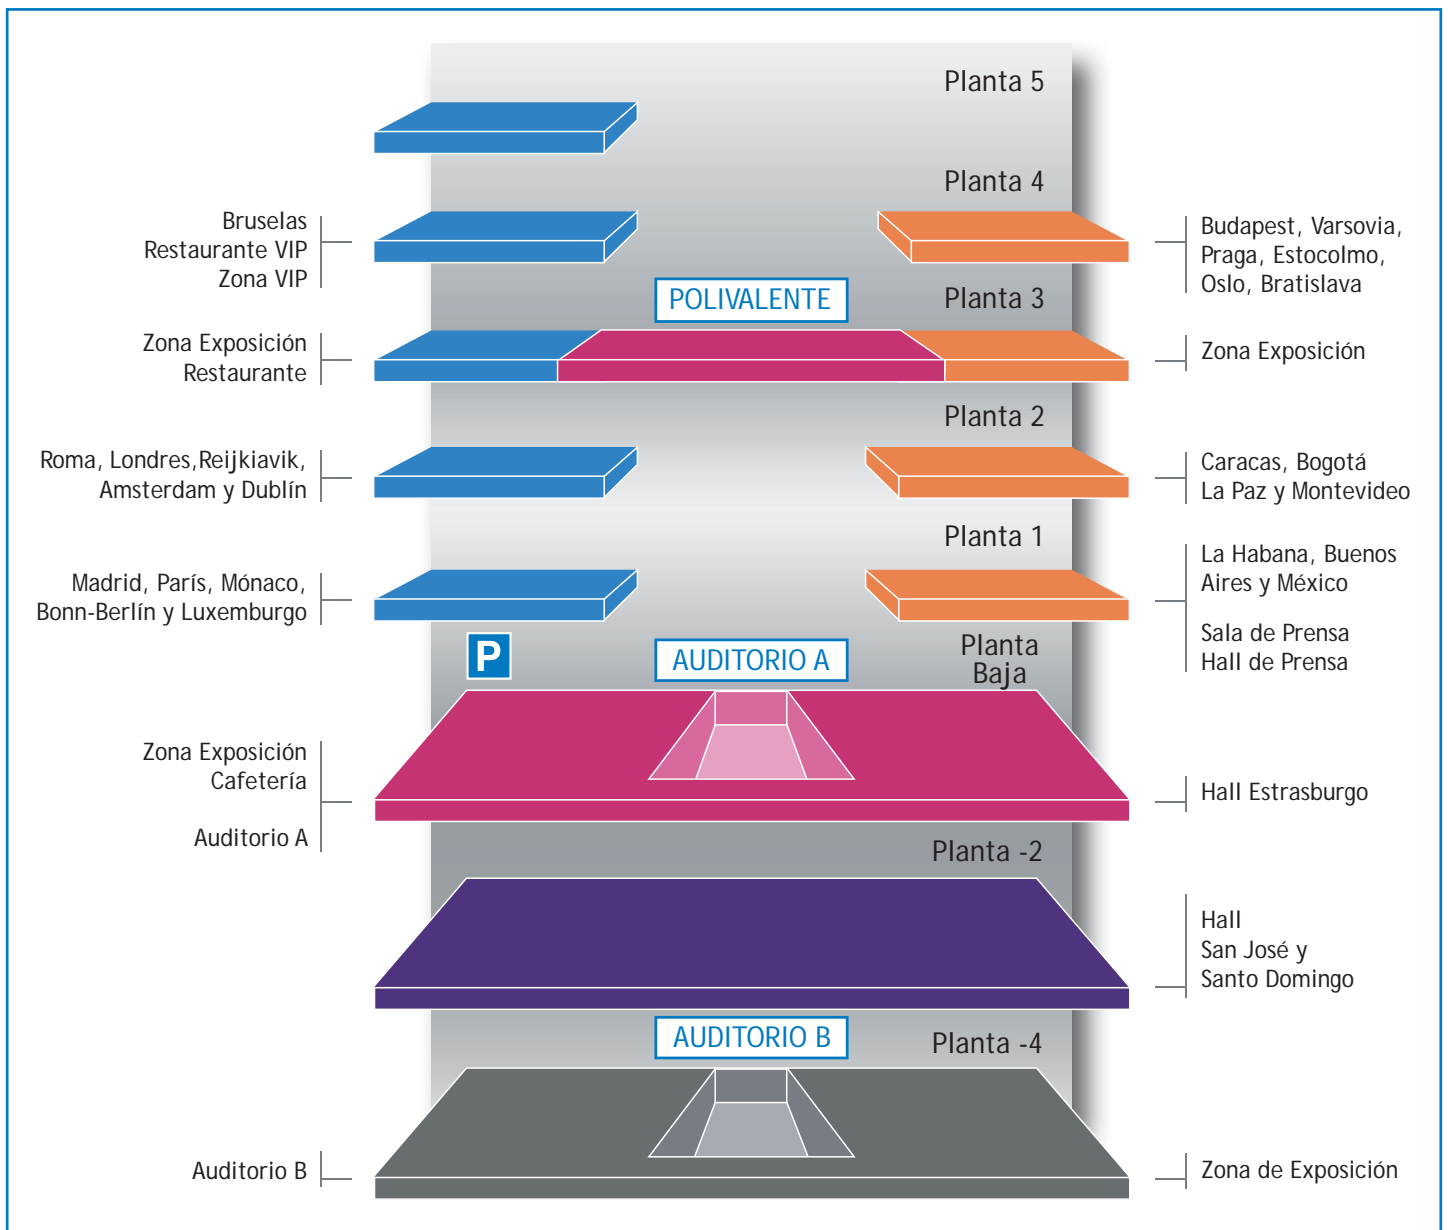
Planta 5

Planta 4

Bruselas
Restaurante VIP
Zona VIP

Budapest, Varsovia, Praga, Estocolmo, Oslo, Bratislava

POLIVALENTE

Planta 3

Zona Exposición
Restaurante

Zona Exposición

Planta 2

Roma, Londres,Reijkiavik, Amsterdam y Dublín

Caracas, Bogotá
La Paz y Montevideo

Planta 1

Madrid, París, Mónaco, Bonn-Berlín y Luxemburgo

La Habana, Buenos Aires y México

Sala de Prensa
Hall de Prensa

P

AUDITORIO A

Planta Baja

Zona Exposición
Cafetería

Auditorio A

Hall Estrasburgo

Planta -2

Hall
San José y
Santo Domingo

AUDITORIO B

Planta -4

Auditorio B

Zona de Exposición